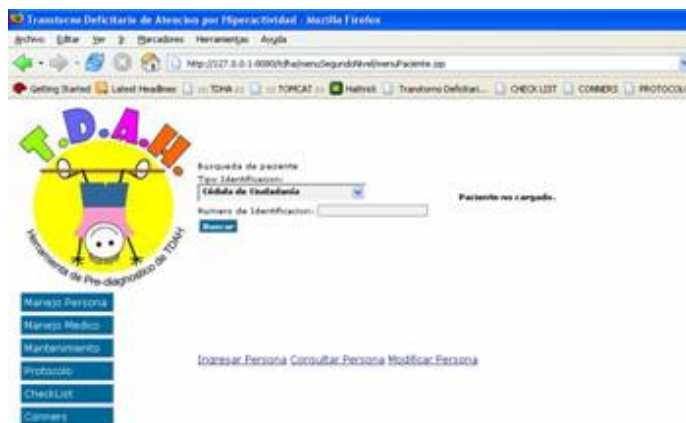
Trastorno Deficitario de Atencion por Hiperactividad - Mozilla Firefox

Archivo Editar Ver Historial Marcadores Herramientas Ayuda

http://127.0.0.1:8080/tdha/menuSegundoNivel/menuPaciente.jsp

Getting Started Latest Headlines :: TDHA :: :: TOMCAT :: Hatrick Trastorno Deficitari... CHECK LIST CONNERS PROTOCOLO

T.D.A.H.

Herramienta de Pre-diagnóstico de TDAH

Busqueda de paciente
Tipo Identificacion:
Cédula de Ciudadania
Numero de Identificacion:
Buscar

Paciente no cargado.

Manejo Persona
Manejo Medico
Mantenimiento
Protocolo
CheckList
Conners

Ingresar Persona Consultar Persona Modificar Persona